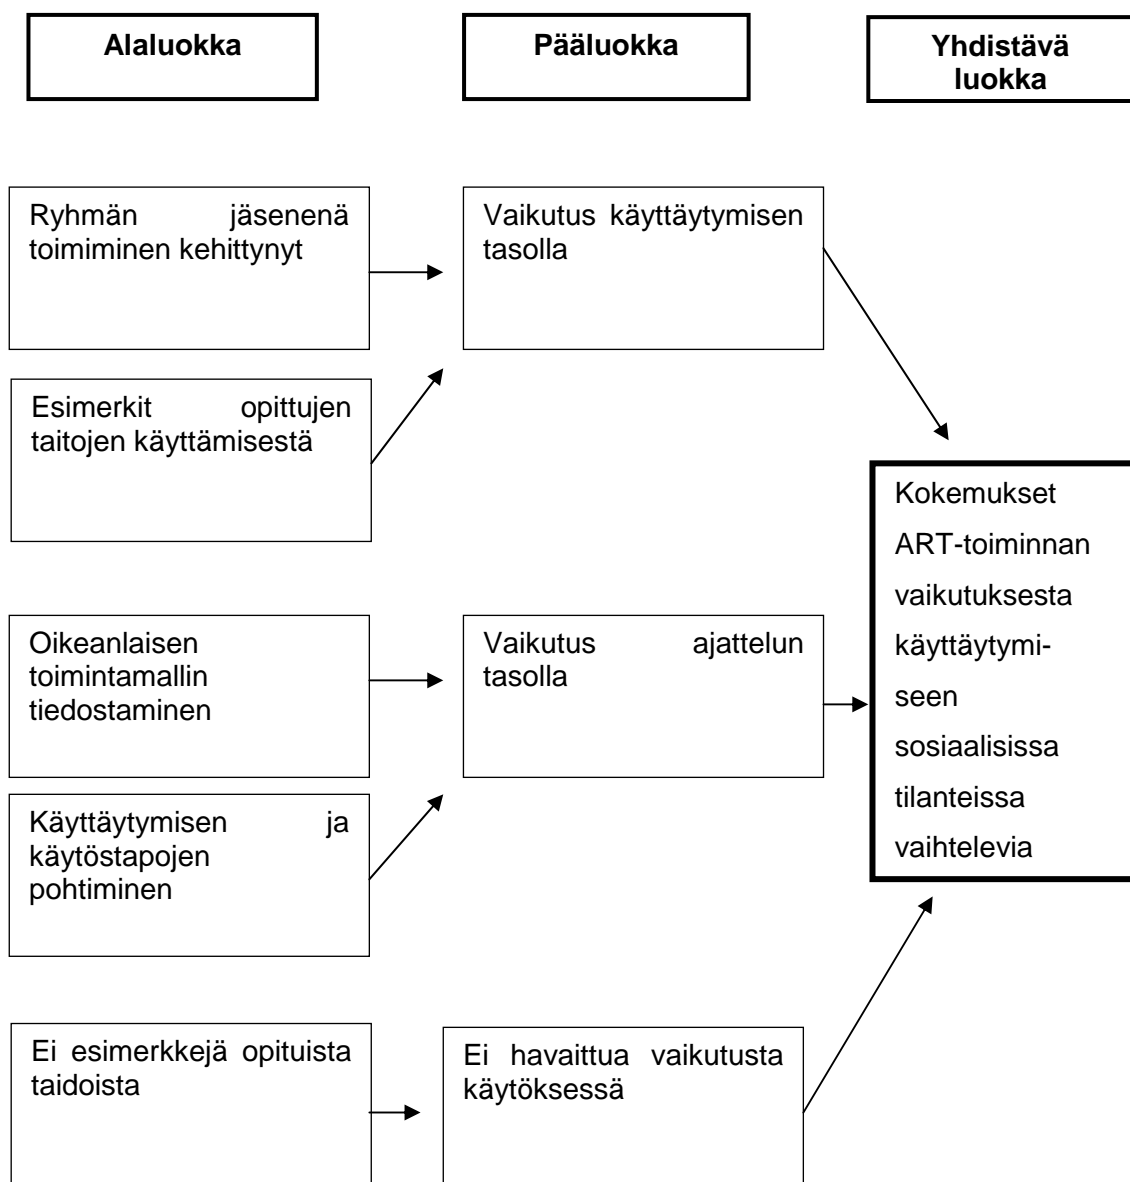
Alaluokka

Pääluokka

Yhdistävä luokka

Ryhmän jäsenenä toimiminen kehittynyt

Vaikutus käyttäytymisen tasolla

Esimerkit opittujen taitojen käyttämisestä

Kokemukset ART-toiminnan vaikutuksesta käyttäytymiseen sosiaalisissa tilanteissa vaihtelevia

Oikeanlaisen toimintamallin tiedostaminen

Vaikutus ajattelun tasolla

Käyttäytymisen ja käytöstapojen pohtiminen

Ei esimerkkejä opituista taidoista

Ei havaittua vaikutusta käytöksessä